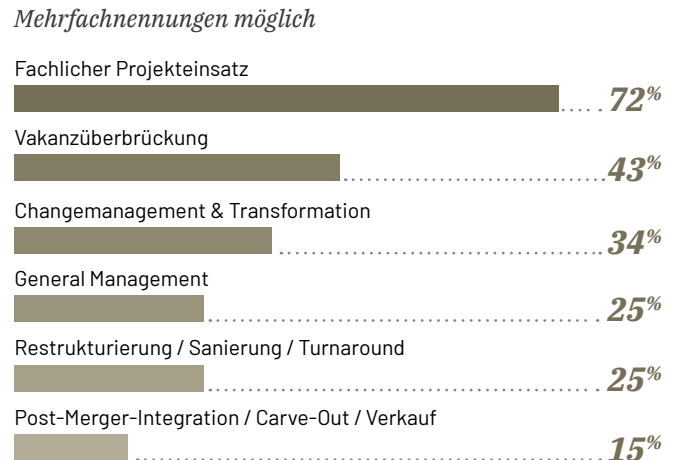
Mehrfachnennungen möglich

Fachlicher Projekteinsatz
72%

Vakanzüberbrückung
43%

Changemanagement & Transformation
34%

General Management
25%

Restrukturierung / Sanierung / Turnaround
25%

Post-Merger-Integration / Carve-Out / Verkauf
15%